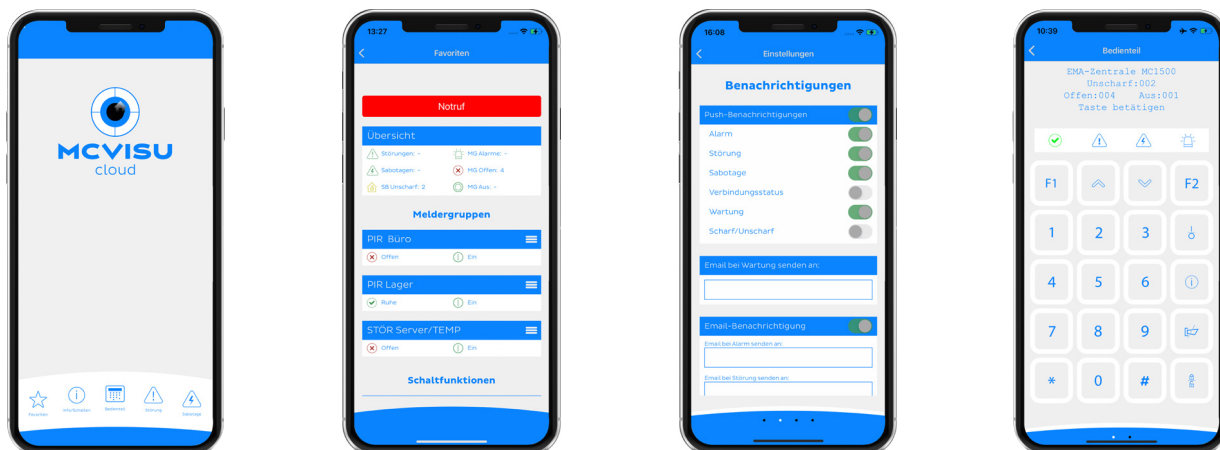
MCVISU
cloud

Favoriten
Info/Schalten
Bedienteil
Störung
Sabotage

13:27
Favoriten

Notruf

Übersicht
Störungen: -
MG Alarme: -
Sabotagen: -
MG Offen: 4
SB Unscharf: 2
MG Aus: -

Meldergruppen

PIR Büro
Offen
Ein

PIR Lager
Ruhe
Ein

STÖR Server/TEMP
Offen
Ein

Schaltfunktionen

16:08
Einstellungen

Benachrichtigungen

Push-Benachrichtigungen
Alarm
Störung
Sabotage
Verbindungsstatus
Wartung
Scharf/Unscharf

Email bei Wartung senden an:

Email-Benachrichtigung
Email bei Alarm senden an:
Email bei Störung senden an:

10:39
Bedienteil

EMA-Zentrale MC1500
Unscharf:002
Offen:004 Aus:001
Taste betätigen

F1
F2
1
2
3
4
5
6
7
8
9
*
0
#